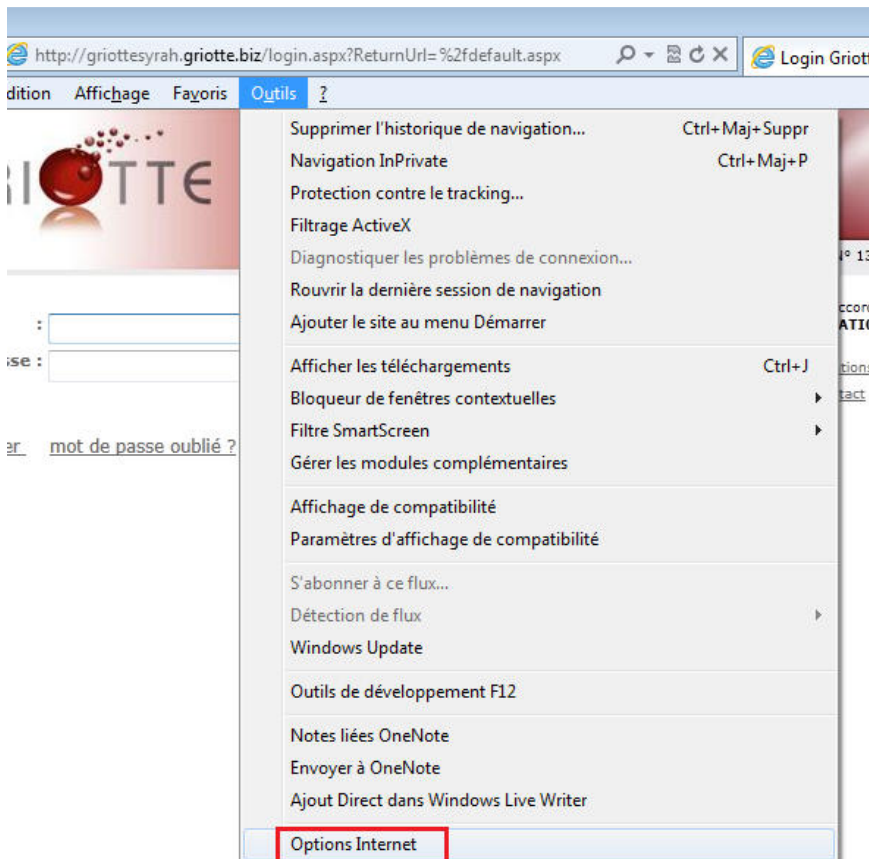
http://griottesyrah.griotte.biz/login.aspx?ReturnUrl=%2fdefault.aspx

Login Griot

dition Affichage Favoris Outils ?

IOTTE

:

se :

er mot de passe oublié ?

N° 13

ccor
ATI

tions
tact

Supprimer l'historique de navigation... Ctrl+Maj+Suppr
Navigation InPrivate Ctrl+Maj+P
Protection contre le tracking...
Filtrage ActiveX
Diagnostiquer les problèmes de connexion...
Rouvrir la dernière session de navigation
Ajouter le site au menu Démarrer

Afficher les téléchargements Ctrl+J
Bloqueur de fenêtres contextuelles
Filtre SmartScreen
Gérer les modules complémentaires

Affichage de compatibilité
Paramètres d'affichage de compatibilité

S'abonner à ce flux...
Détection de flux
Windows Update

Outils de développement F12

Notes liées OneNote
Envoyer à OneNote
Ajout Direct dans Windows Live Writer

Options Internet